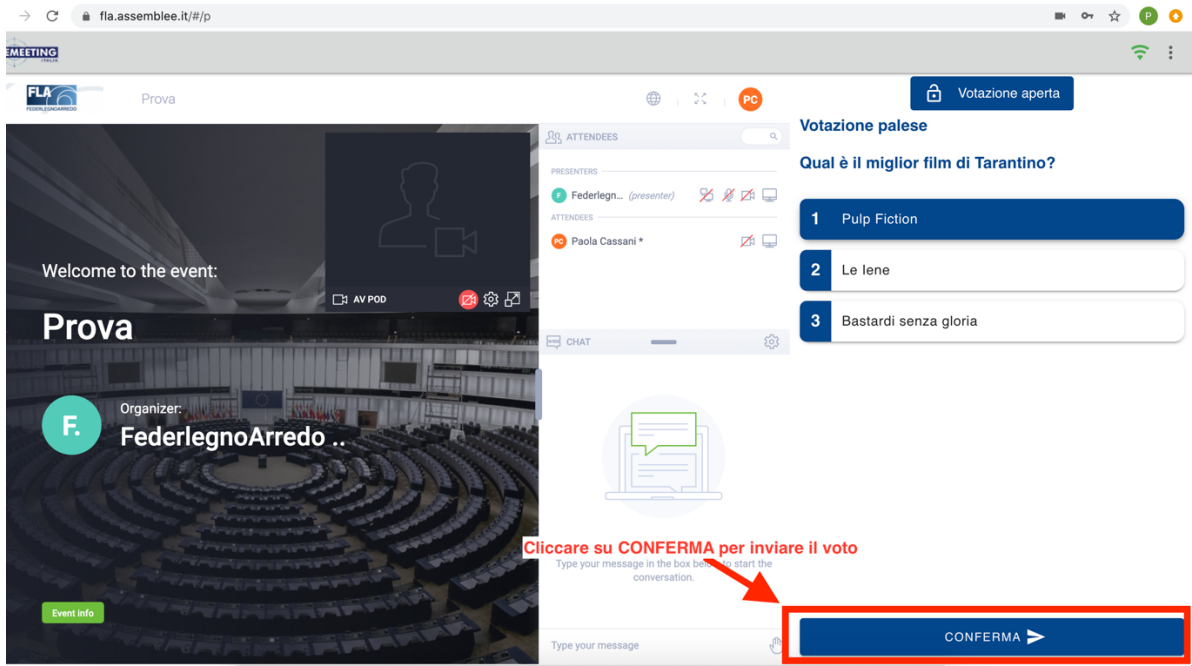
fla.assemblee.it/#/p

EMEETING ITALIA

FLA FEDERLEGNOARREDO

Prova

PC

Votazione aperta

Welcome to the event:

Prova

F.

Organizer:

FederlegnoArredo ..

Event info

AV POD

ATTENDEES

PRESENTERS

F Federlegn... (presenter)

ATTENDEES

PC Paola Cassani *

CHAT

Type your message in the box bel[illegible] to start the conversation.

Type your message

Votazione palese

Qual è il miglior film di Tarantino?

1 Pulp Fiction

2 Le iene

3 Bastardi senza gloria

Cliccare su CONFERMA per inviare il voto

CONFERMA